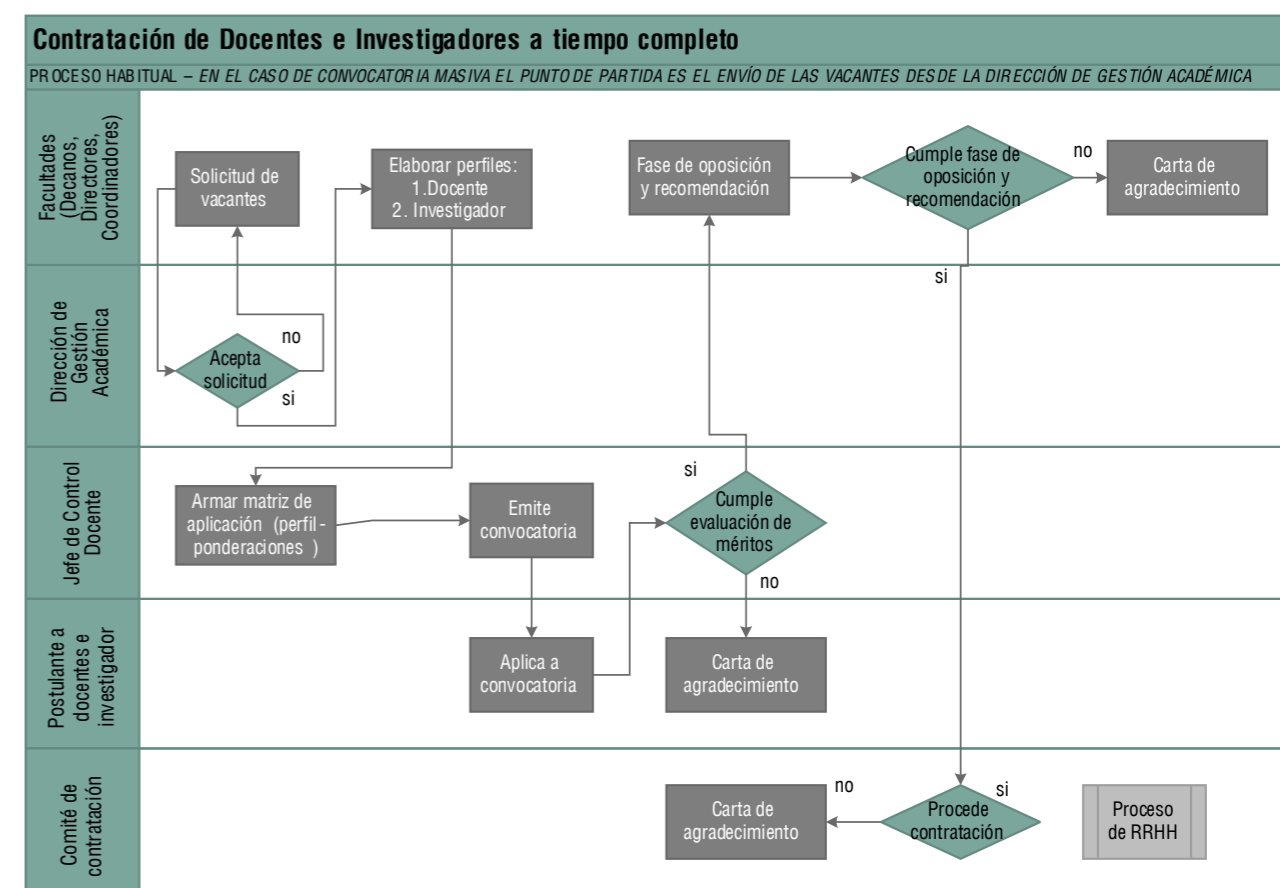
Contratación de Docentes e Investigadores a tiempo completo

PROCESO HABITUAL – EN EL CASO DE CONVOCATORIA MASIVA EL PUNTO DE PARTIDA ES EL ENVÍO DE LAS VACANTES DESDE LA DIRECCIÓN DE GESTIÓN ACADÉMICA

Facultades (Decanos, Directores, Coordinadores)

Solicitud de vacantes

Elaborar perfiles: 1.Docente 2. Investigador

Fase de oposición y recomendación

Cumple fase de oposición y recomendación

no

Carta de agradecimiento

si

Dirección de Gestión Académica

no

Acepta solicitud

si

Jefe de Control Docente

Armar matriz de aplicación (perfil - ponderaciones )

Emite convocatoria

si

Cumple evaluación de méritos

no

Postulante a docentes e investigador

Aplica a convocatoria

Carta de agradecimiento

Comité de contratación

Carta de agradecimiento

no

Procede contratación

si

Proceso de RRHH